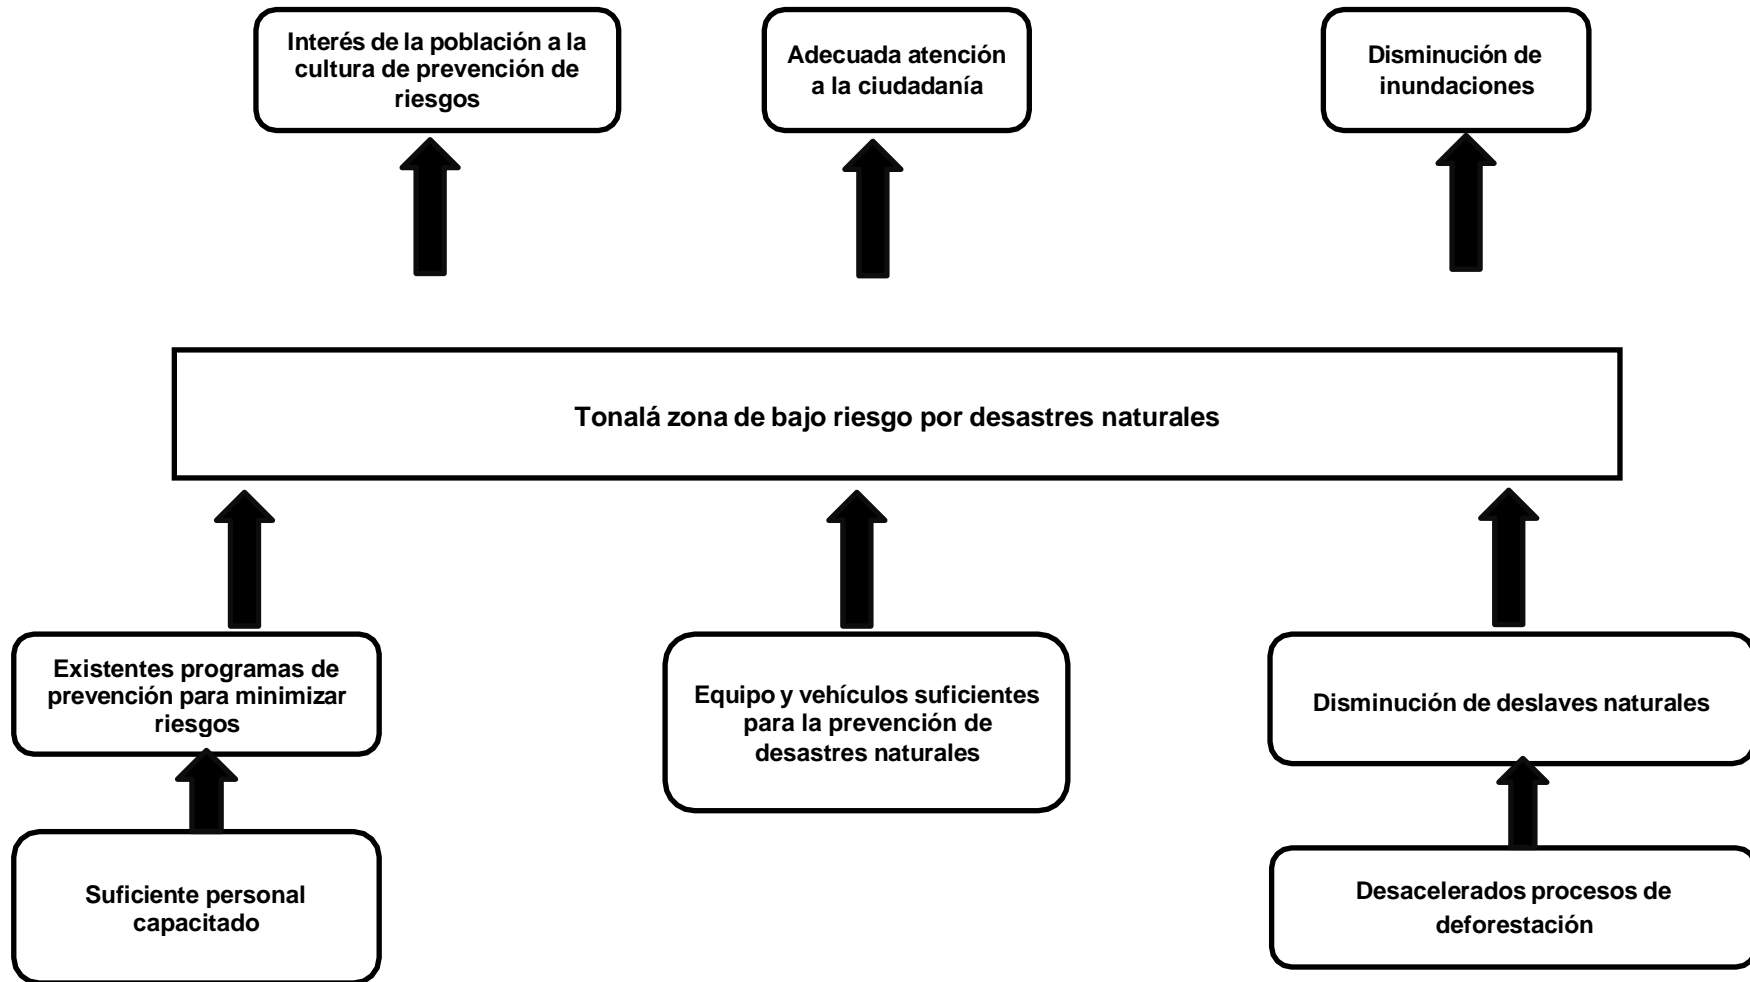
Interés de la población a la cultura de prevención de riesgos

Adecuada atención a la ciudadanía

Disminución de inundaciones

Tonalá zona de bajo riesgo por desastres naturales

Existentes programas de prevención para minimizar riesgos

Equipo y vehículos suficientes para la prevención de desastres naturales

Disminución de deslaves naturales

Suficiente personal capacitado

Desacelerados procesos de deforestación